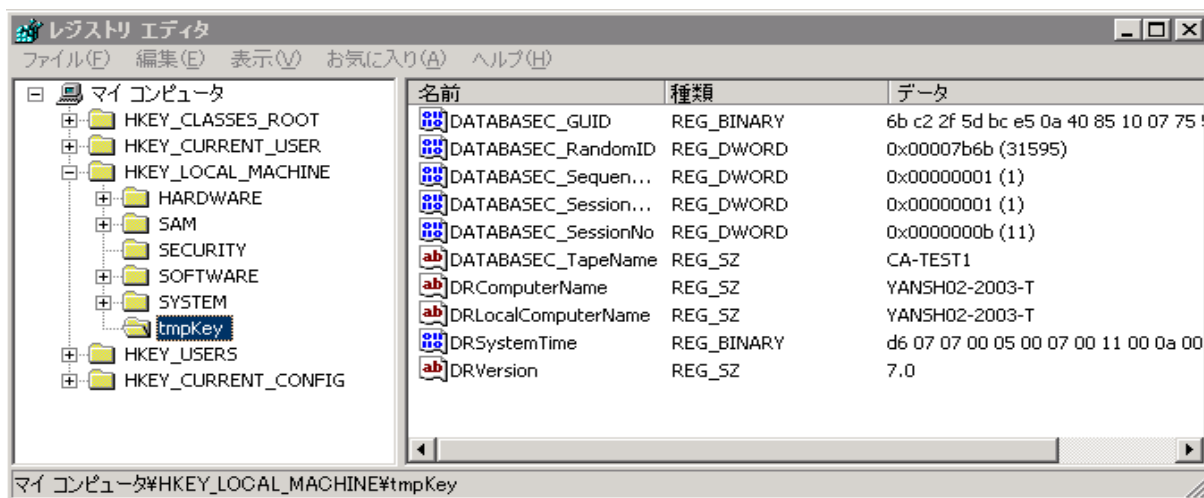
レジストリ エディタ
ファイル(F) 編集(E) 表示(V) お気に入り(A) ヘルプ(H)

マイ コンピュータ
HKEY_CLASSES_ROOT
HKEY_CURRENT_USER
HKEY_LOCAL_MACHINE
HARDWARE
SAM
SECURITY
SOFTWARE
SYSTEM
tmpKey
HKEY_USERS
HKEY_CURRENT_CONFIG

| 名前 | 種類 | データ |
|---|---|---|
| DATABASEC_GUID | REG_BINARY | 6b c2 2f 5d bc e5 0a 40 85 10 07 75 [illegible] |
| DATABASEC_RandomID | REG_DWORD | 0x00007b6b (31595) |
| DATABASEC_Sequen... | REG_DWORD | 0x00000001 (1) |
| DATABASEC_Session... | REG_DWORD | 0x00000001 (1) |
| DATABASEC_SessionNo | REG_DWORD | 0x0000000b (11) |
| DATABASEC_TapeName | REG_SZ | CA-TEST1 |
| DRComputerName | REG_SZ | YANSH02-2003-T |
| DRLocalComputerName | REG_SZ | YANSH02-2003-T |
| DRSystemTime | REG_BINARY | d6 07 07 00 05 00 07 00 11 00 0a 00 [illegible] |
| DRVersion | REG_SZ | 7.0 |

マイ コンピュータ¥HKEY_LOCAL_MACHINE¥tmpKey